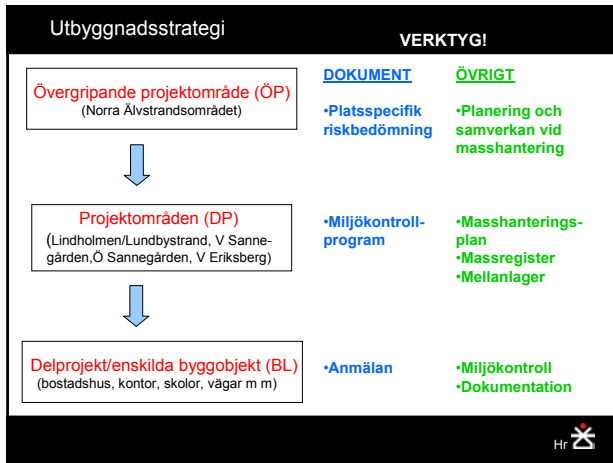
Utbyggnadsstrategi

VERKTYG!

Övergripande projektområde (ÖP)
(Norra Älvstrandsområdet)

Projektområden (DP)
(Lindholmen/Lundbystrand, V Sannegården, Ö Sannegården, V Eriksberg)

Delprojekt/enskilda byggobjekt (BL)
(bostadshus, kontor, skolor, vägar m m)

DOKUMENT

•Platsspecifik riskbedömning

•Miljökontrollprogram

•Anmälan

ÖVRIGT

•Planering och samverkan vid masshantering

•Masshanteringsplan
•Massregister
•Mellanlager

•Miljökontroll
•Dokumentation

Hr